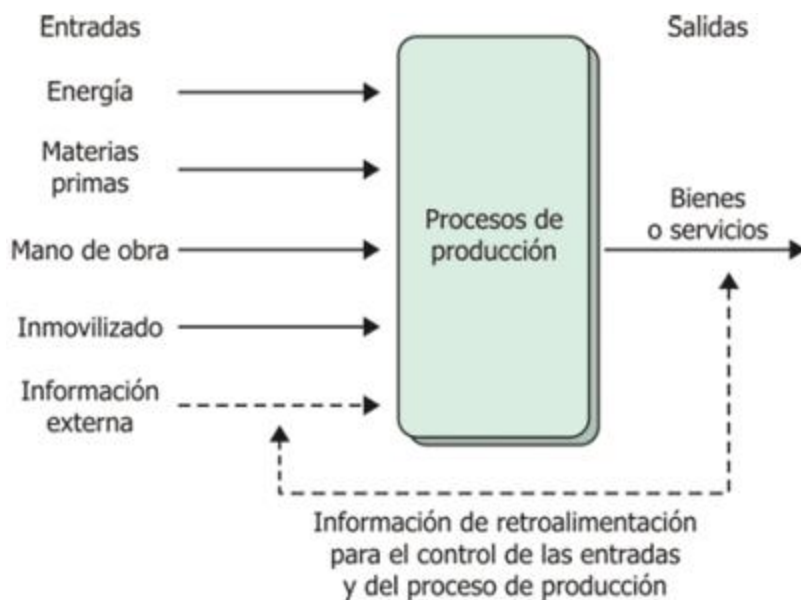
Entradas

Salidas

Energía

Materias primas

Mano de obra

Inmovilizado

Información externa

Procesos de producción

Bienes o servicios

Información de retroalimentación para el control de las entradas y del proceso de producción